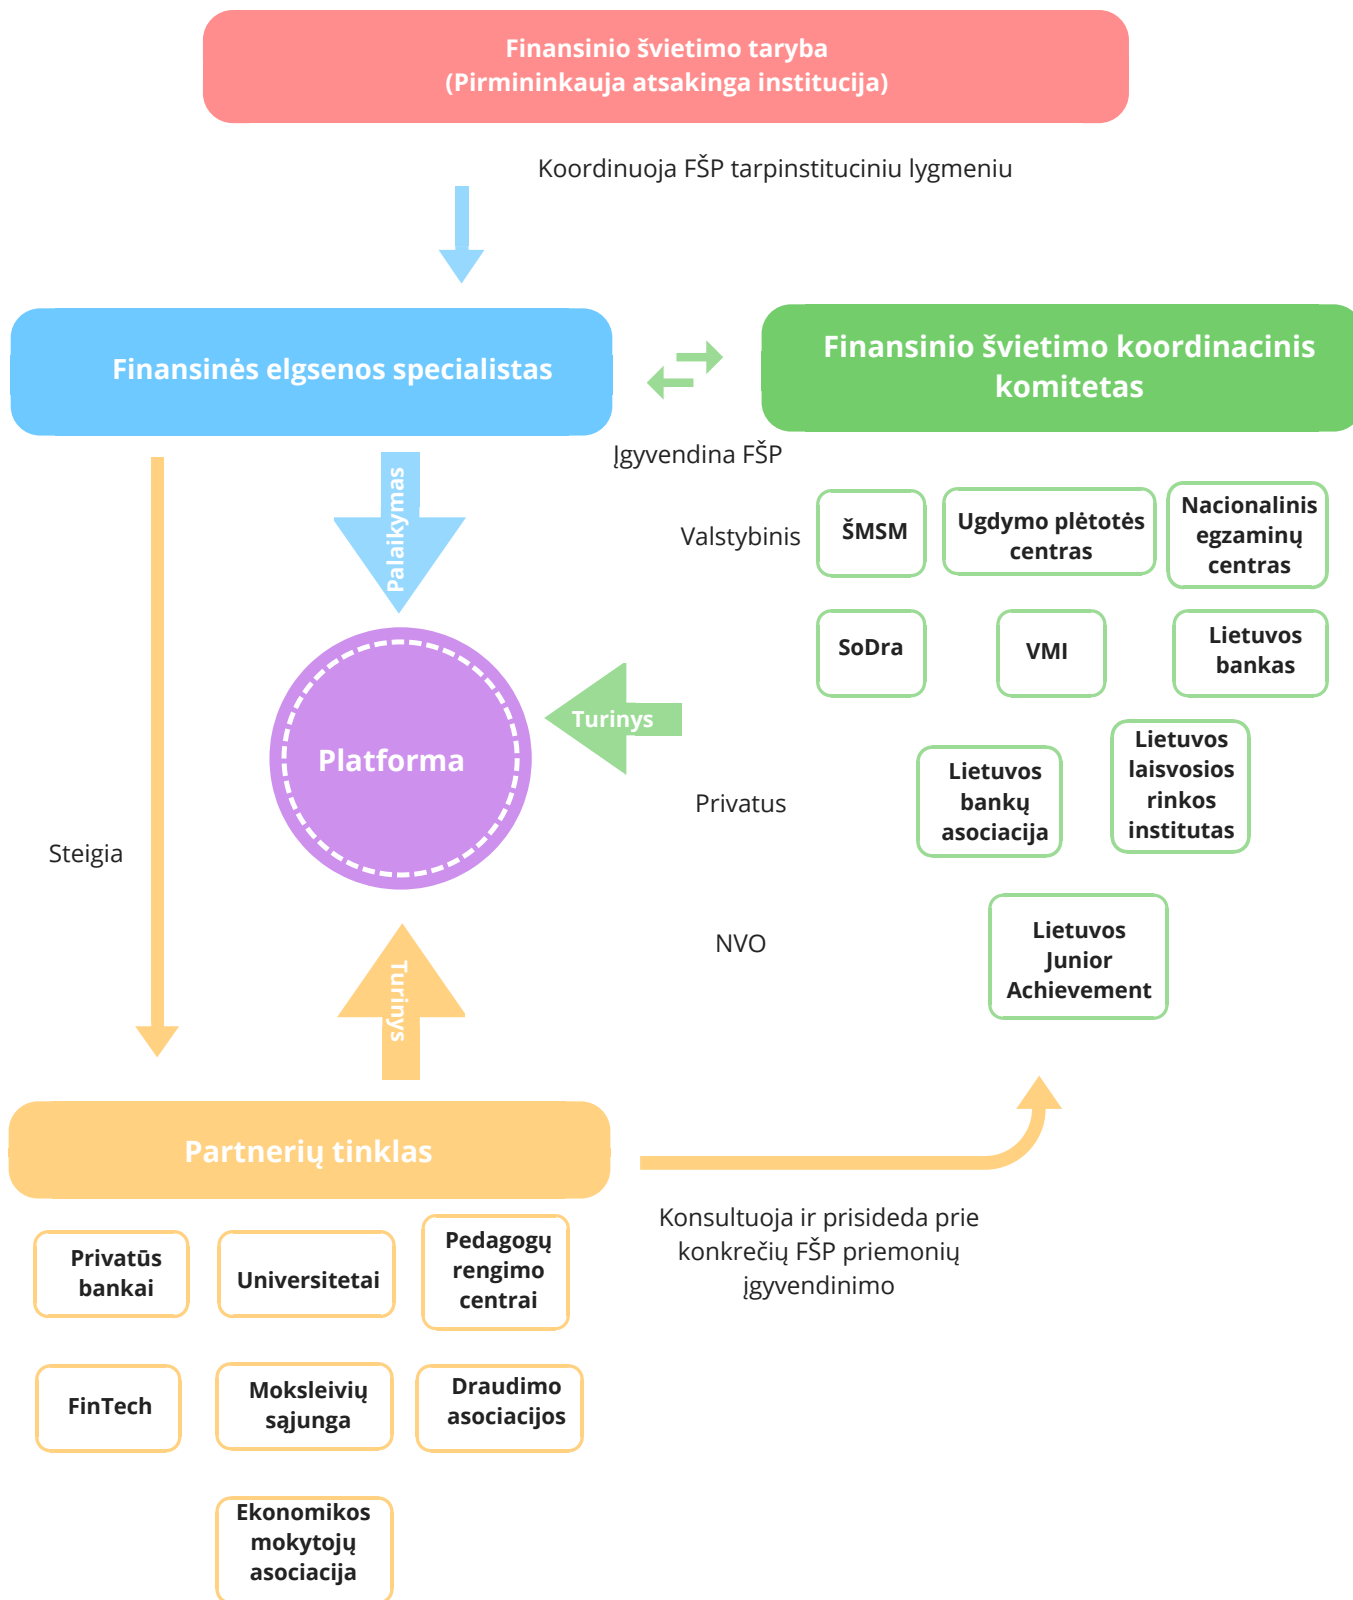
Finansinio švietimo taryba
(Pirmininkauja atsakinga institucija)

Koordinuoja FŠP tarpinstituciniu lygmeniu

Finansinės elgsenos specialistas

Finansinio švietimo koordinacinis komitetas

Įgyvendina FŠP

Palaikymas

Valstybinis

ŠMSM

Ugdymo plėtotės centras

Nacionalinis egzaminų centras

SoDra

VMI

Lietuvos bankas

Turinys

Platforma

Privatus

Lietuvos bankų asociacija

Lietuvos laisvosios rinkos institutas

Steigia

NVO

Lietuvos Junior Achievement

Turinys

Partnerių tinklas

Konsultuoja ir prisideda prie konkrečių FŠP priemonių įgyvendinimo

Privatūs bankai

Universitetai

Pedagogų rengimo centrai

FinTech

Moksleivių sajunga

Draudimo asociacijos

Ekonomikos mokytojų asociacija